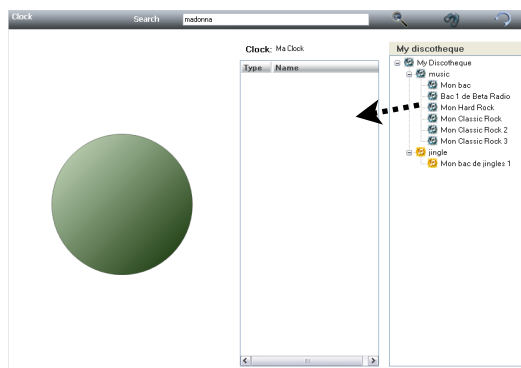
Clock
Search madonna

Clock: Ma Clock

| Type | Name |
|---|---|

My discotheque
My Discotheque
music
Mon bac
Bac 1 de Beta Radio
Mon Hard Rock
Mon Classic Rock
Mon Classic Rock 2
Mon Classic Rock 3
jingle
Mon bac de jingles 1